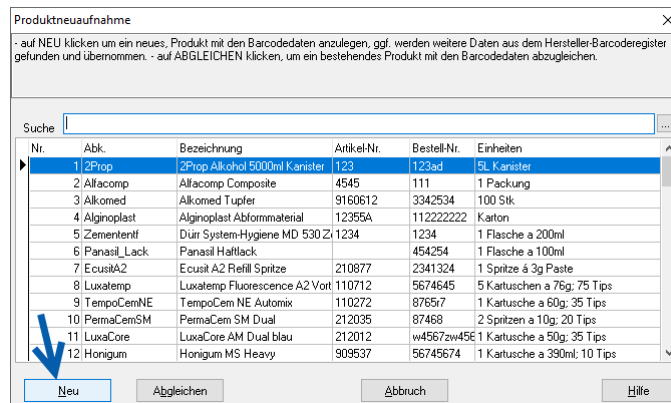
Produktneuaufnahme

- auf NEU klicken um ein neues, Produkt mit den Barcodedaten anzulegen, ggf. werden weitere Daten aus dem Hersteller-Barcoderegister gefunden und übernommen. - auf ABGLEICHEN klicken, um ein bestehendes Produkt mit den Barcodedaten abzugleichen.

Suche

| Nr. | Abk. | Bezeichnung | Artikel-Nr. | Bestell-Nr. | Einheiten |
|---|---|---|---|---|---|
| 1 | 2Prop | 2Prop Alkohol 5000ml Kanister | 123 | 123ad | 5L Kanister |
| 2 | Alfacomp | Alfacomp Composite | 4545 | 111 | 1 Packung |
| 3 | Alkomed | Alkomed Tupfer | 9160612 | 3342534 | 100 Stk |
| 4 | Alginoplast | Alginoplast Abformmaterial | 12355A | 112222222 | Karton |
| 5 | Zemententf | Dürr System-Hygiene MD 530 Z | 1234 | 1234 | 1 Flasche a 200ml |
| 6 | Panasil_Lack | Panasil Haftlack | | 454254 | 1 Flasche a 100ml |
| 7 | EcusitA2 | Ecusit A2 Refill Spritze | 210877 | 2341324 | 1 Spritze á 3g Paste |
| 8 | Luxatemp | Luxatemp Fluorescence A2 Vort | 110712 | 5674645 | 5 Kartuschen a 76g; 75 Tips |
| 9 | TempoCemNE | TempoCem NE Automix | 110272 | 8765r7 | 1 Kartusche a 60g; 35 Tips |
| 10 | PermaCemSM | PermaCem SM Dual | 212035 | 87468 | 2 Spritzen a 10g; 20 Tips |
| 11 | LuxaCore | LuxaCore AM Dual blau | 212012 | w4567zw456 | 1 Kartusche a 50g; 35 Tips |
| 12 | Honigum | Honigum MS Heavy | 909537 | 56745674 | 1 Kartusche a 390ml; 10 Tips |

Neu | Abgleichen | Abbruch | Hilfe